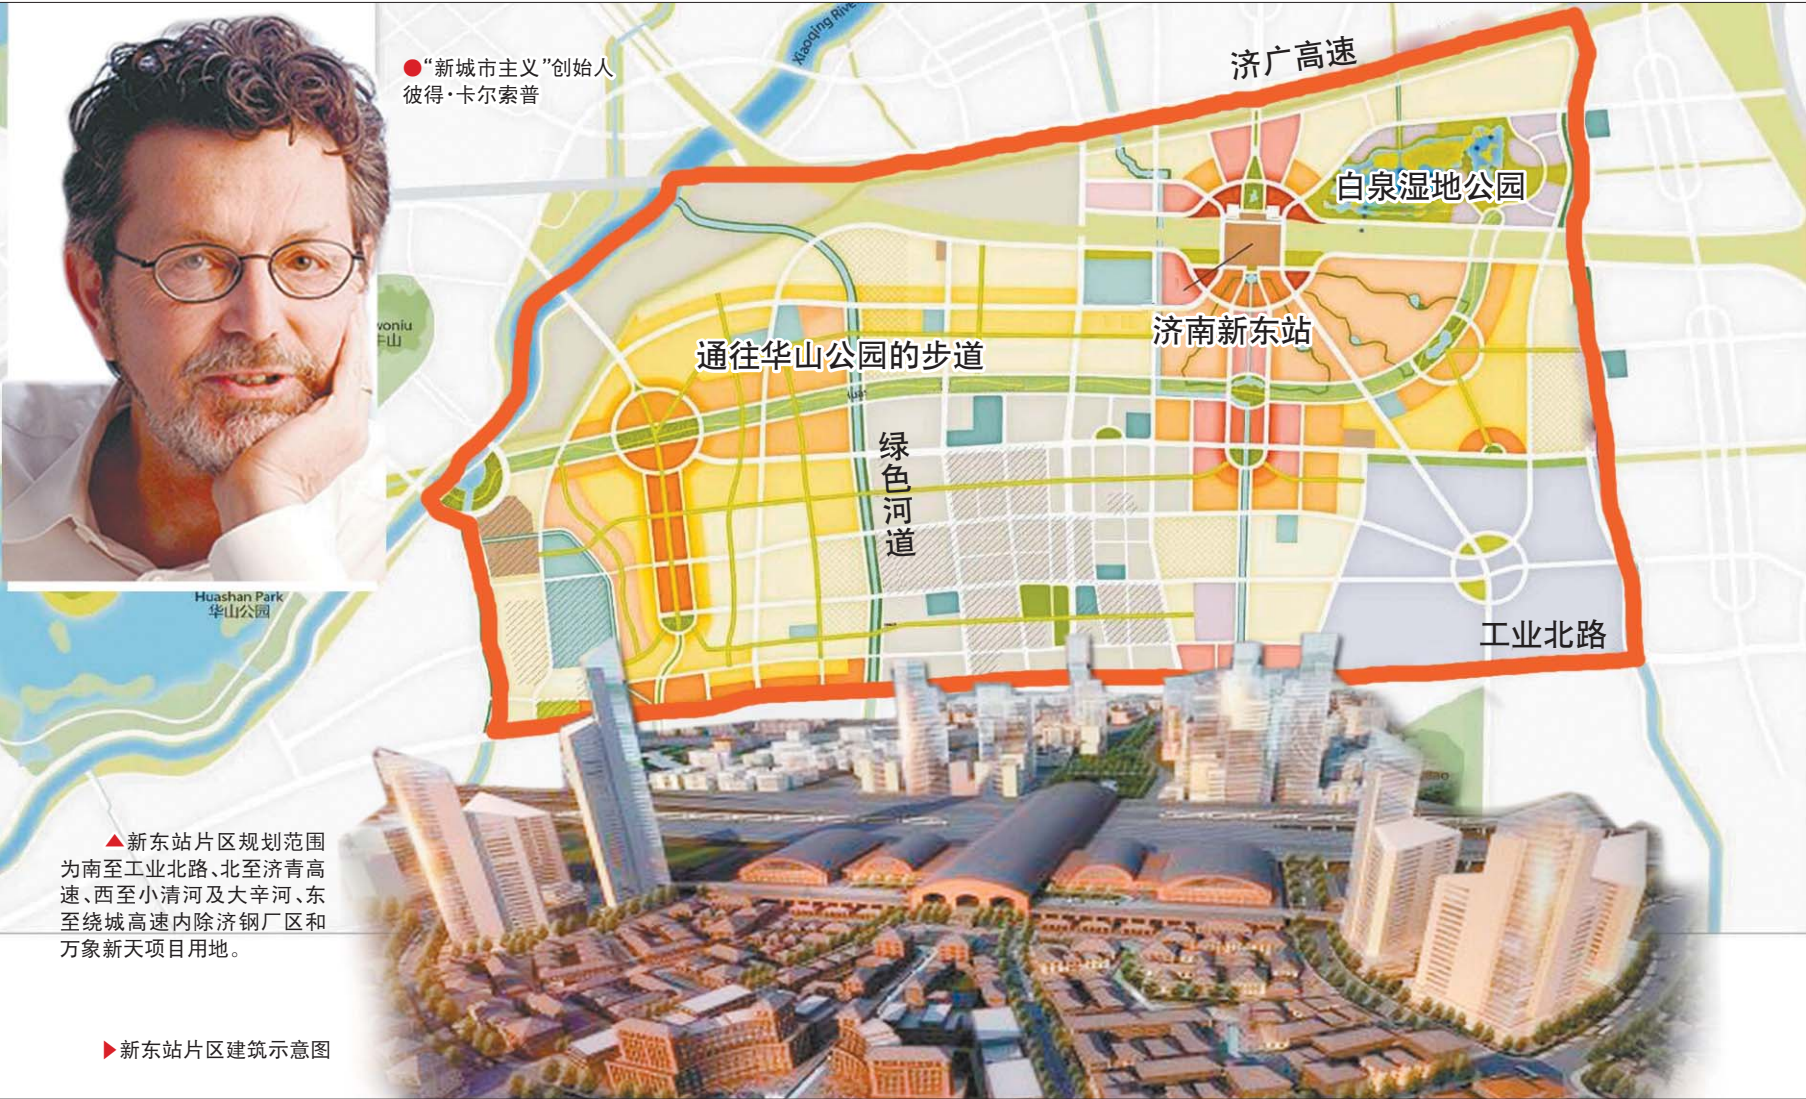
●“新城市主义”创始人彼得·卡尔索普

Xiaoqing Rive

济广高速

白泉湿地公园

济南新东站

通往华山公园的步道

绿色河道

工业北路

voniu
华山

Huashan Park
华山公园

▲新东站片区规划范围为南至工业北路、北至济青高速、西至小清河及大辛河、东至绕城高速内除济钢厂区和万象新天项目用地。

▶新东站片区建筑示意图